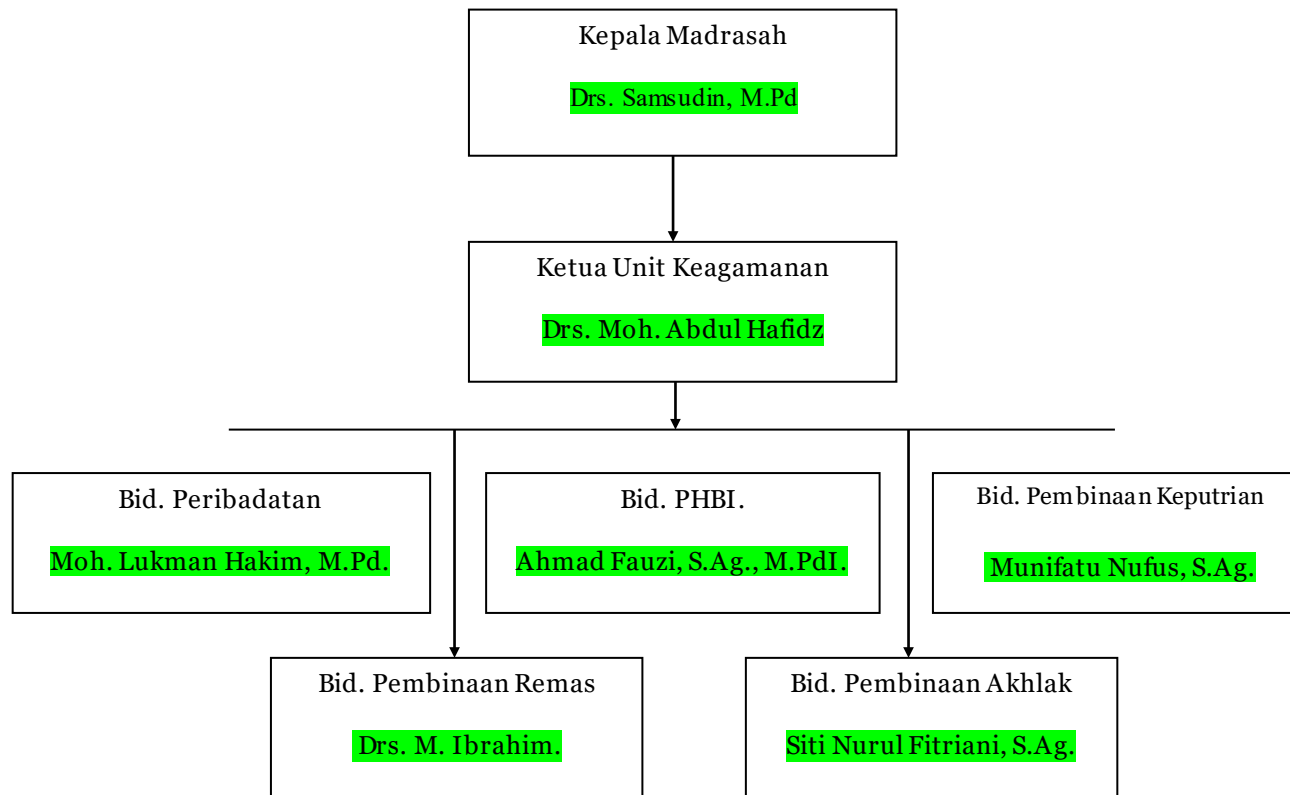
Kepala Madrasah

Drs. Samsudin, M.Pd

Ketua Unit Keagamanan

Drs. Moh. Abdul Hafidz

Bid. Peribadatan

Moh. Lukman Hakim, M.Pd.

Bid. PHBI.

Ahmad Fauzi, S.Ag., M.PdI.

Bid. Pembinaan Keputrian

Munifatu Nufus, S.Ag.

Bid. Pembinaan Remas

Drs. M. Ibrahim.

Bid. Pembinaan Akhlak

Siti Nurul Fitriani, S.Ag.